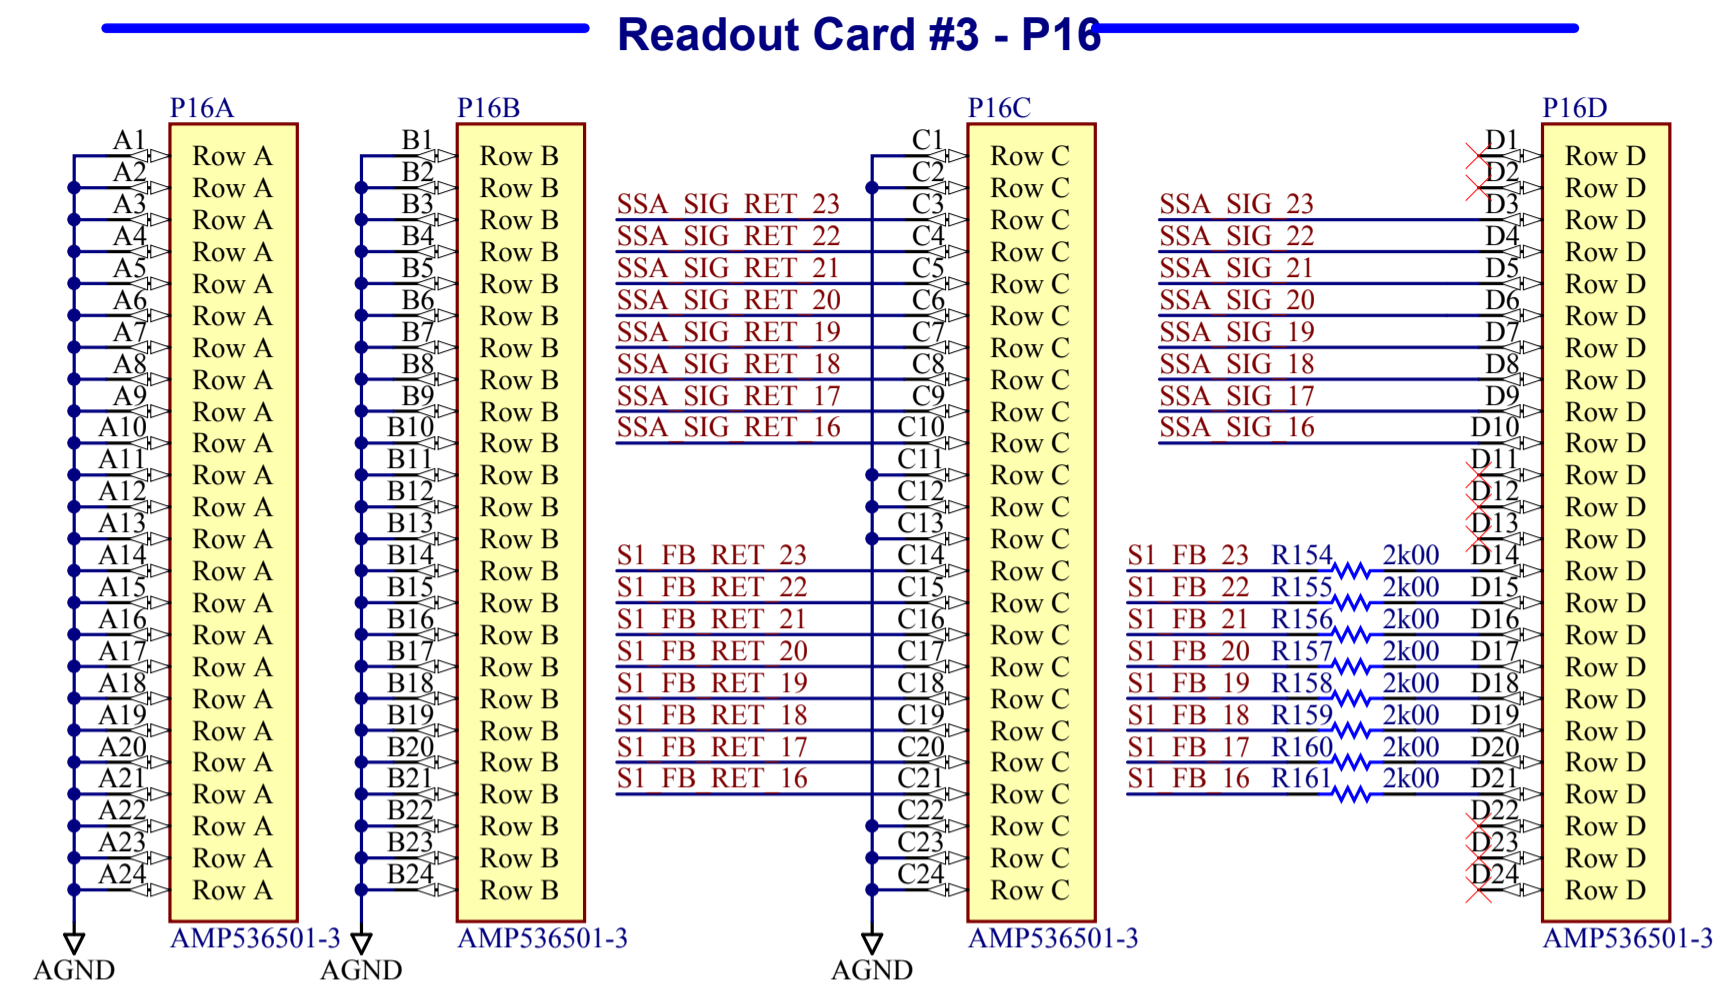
Readout Card #3 - P16

P16A

| | |
|---|---|
| A1 | Row A |
| A2 | Row A |
| A3 | Row A |
| A4 | Row A |
| A5 | Row A |
| A6 | Row A |
| A7 | Row A |
| A8 | Row A |
| A9 | Row A |
| A10 | Row A |
| A11 | Row A |
| A12 | Row A |
| A13 | Row A |
| A14 | Row A |
| A15 | Row A |
| A16 | Row A |
| A17 | Row A |
| A18 | Row A |
| A19 | Row A |
| A20 | Row A |
| A21 | Row A |
| A22 | Row A |
| A23 | Row A |
| A24 | Row A |

AMP536501-3
AGND

P16B

| | |
|---|---|
| B1 | Row B |
| B2 | Row B |
| B3 | Row B |
| B4 | Row B |
| B5 | Row B |
| B6 | Row B |
| B7 | Row B |
| B8 | Row B |
| B9 | Row B |
| B10 | Row B |
| B11 | Row B |
| B12 | Row B |
| B13 | Row B |
| B14 | Row B |
| B15 | Row B |
| B16 | Row B |
| B17 | Row B |
| B18 | Row B |
| B19 | Row B |
| B20 | Row B |
| B21 | Row B |
| B22 | Row B |
| B23 | Row B |
| B24 | Row B |

AMP536501-3
AGND

P16C

| | | |
|---|---|---|
| | C1 | Row C |
| | C2 | Row C |
| SSA_SIG_RET_23 | C3 | Row C |
| SSA_SIG_RET_22 | C4 | Row C |
| SSA_SIG_RET_21 | C5 | Row C |
| SSA_SIG_RET_20 | C6 | Row C |
| SSA_SIG_RET_19 | C7 | Row C |
| SSA_SIG_RET_18 | C8 | Row C |
| SSA_SIG_RET_17 | C9 | Row C |
| SSA_SIG_RET_16 | C10 | Row C |
| | C11 | Row C |
| | C12 | Row C |
| | C13 | Row C |
| S1_FB_RET_23 | C14 | Row C |
| S1_FB_RET_22 | C15 | Row C |
| S1_FB_RET_21 | C16 | Row C |
| S1_FB_RET_20 | C17 | Row C |
| S1_FB_RET_19 | C18 | Row C |
| S1_FB_RET_18 | C19 | Row C |
| S1_FB_RET_17 | C20 | Row C |
| S1_FB_RET_16 | C21 | Row C |
| | C22 | Row C |
| | C23 | Row C |
| | C24 | Row C |

AMP536501-3
AGND

P16D

| | | | |
|---|---|---|---|
| | | D1 | Row D |
| | | D2 | Row D |
| SSA_SIG_23 | | D3 | Row D |
| SSA_SIG_22 | | D4 | Row D |
| SSA_SIG_21 | | D5 | Row D |
| SSA_SIG_20 | | D6 | Row D |
| SSA_SIG_19 | | D7 | Row D |
| SSA_SIG_18 | | D8 | Row D |
| SSA_SIG_17 | | D9 | Row D |
| SSA_SIG_16 | | D10 | Row D |
| | | D11 | Row D |
| | | D12 | Row D |
| | | D13 | Row D |
| S1_FB_23 | R154 2k00 | D14 | Row D |
| S1_FB_22 | R155 2k00 | D15 | Row D |
| S1_FB_21 | R156 2k00 | D16 | Row D |
| S1_FB_20 | R157 2k00 | D17 | Row D |
| S1_FB_19 | R158 2k00 | D18 | Row D |
| S1_FB_18 | R159 2k00 | D19 | Row D |
| S1_FB_17 | R160 2k00 | D20 | Row D |
| S1_FB_16 | R161 2k00 | D21 | Row D |
| | | D22 | Row D |
| | | D23 | Row D |
| | | D24 | Row D |

AMP536501-3